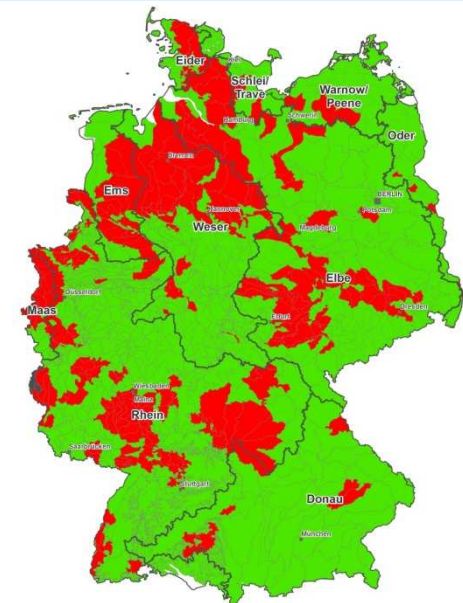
Eider
Kiel
Schlei/
Trave
Warnow/
Peene
Schwerin
Hamburg
Oder
Bremen
Ems
Berlin
Potsdam
Hannover
Weser
Magdeburg
Elbe
Düsseldorf
Dresden
Maas
Erfurt
Wiesbaden
Mainz
Rhein
Saarbrücken
Stuttgart
Donau
München